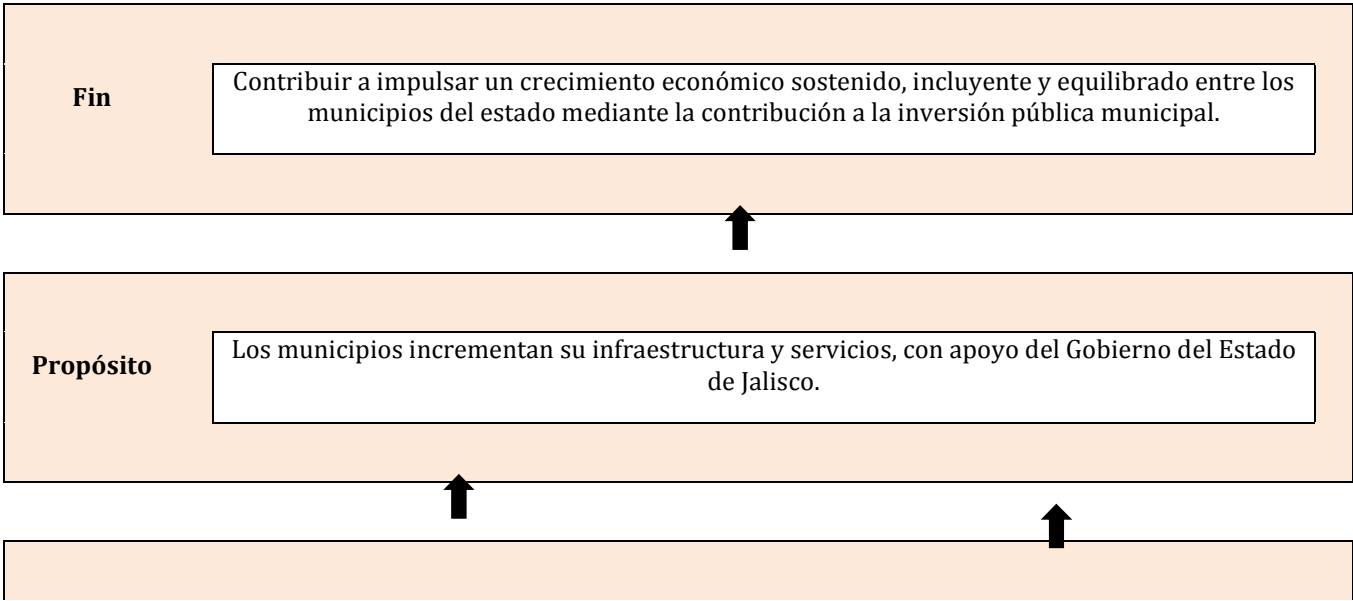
Fin

Contribuir a impulsar un crecimiento económico sostenido, incluyente y equilibrado entre los municipios del estado mediante la contribución a la inversión pública municipal.

Propósito

Los municipios incrementan su infraestructura y servicios, con apoyo del Gobierno del Estado de Jalisco.